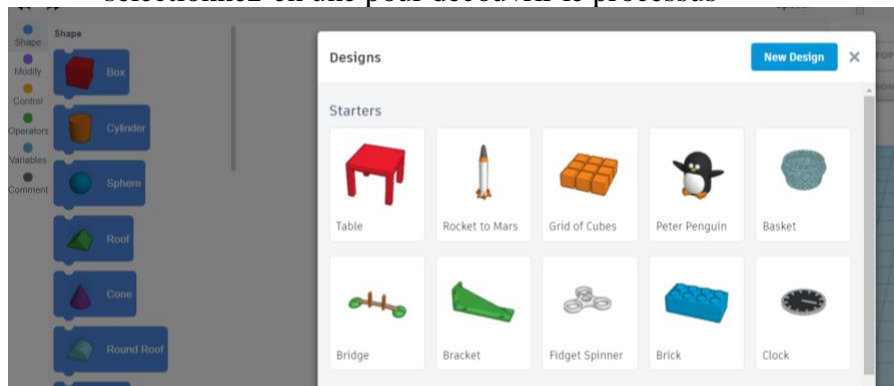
sélectionnez-en une pour découvrir le processus

Shape
Modify
Control
Operators
Variables
Comment

Shape
Box
Cylinder
Sphere
Roof
Cone
Round Roof

Designs
New Design
×

Starters

Table
Rocket to Mars
Grid of Cubes
Peter Penguin
Basket
Bridge
Bracket
Fidget Spinner
Brick
Clock